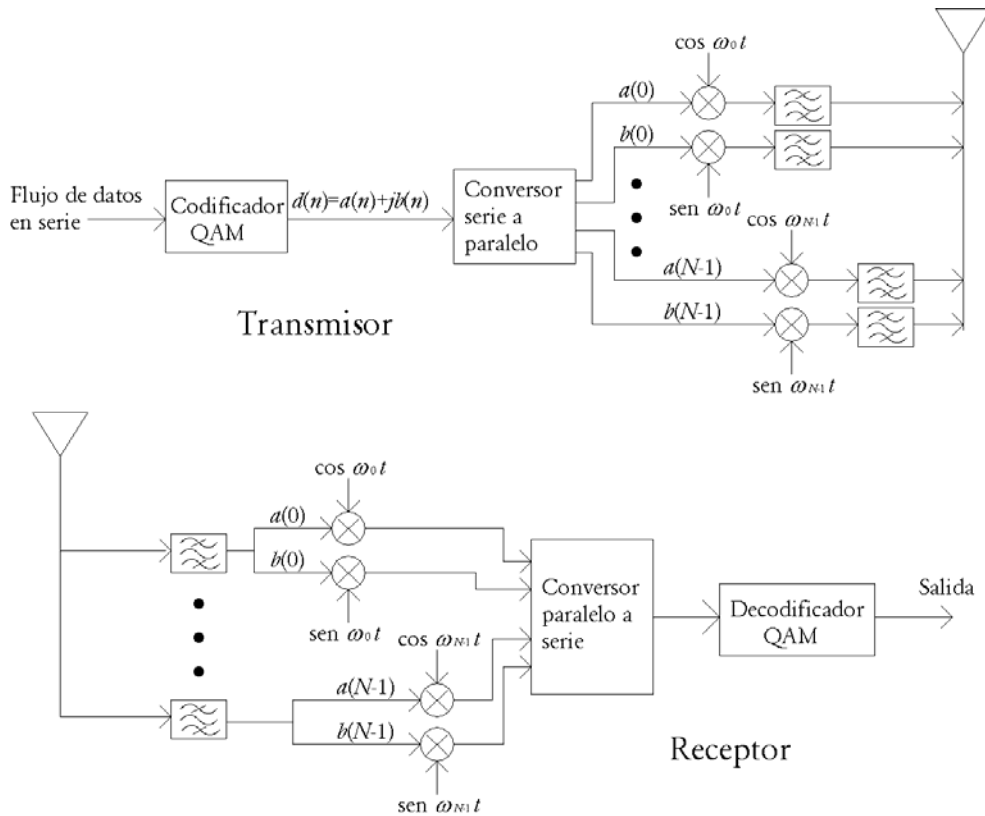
Flujo de datos en serie

Codificador QAM

$d(n)=a(n)+jb(n)$

Conversor serie a paralelo

$\cos \omega_0 t$

$a(0)$

$b(0)$

$\text{sen } \omega_0 t$

$\cos \omega_{N-1} t$

$a(N-1)$

$b(N-1)$

$\text{sen } \omega_{N-1} t$

Transmisor

$\cos \omega_0 t$

$a(0)$

$b(0)$

$\text{sen } \omega_0 t$

$\cos \omega_{N-1} t$

$a(N-1)$

$b(N-1)$

$\text{sen } \omega_{N-1} t$

Conversor paralelo a serie

Decodificador QAM

Salida

Receptor